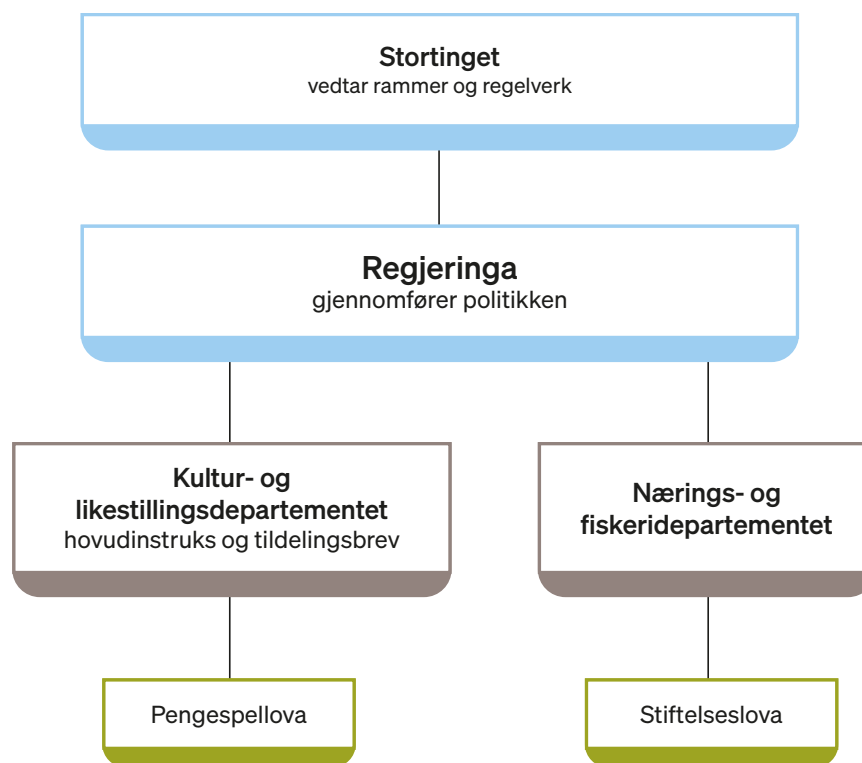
Stortinget
vedtar rammer og regelverk

Regjeringa
gjennomfører politikken

Kultur- og likestillingsdepartementet
hovudinstruks og tildelingsbrev

Nærings- og fiskeridepartementet

Pengespellova

Stiftelseslova